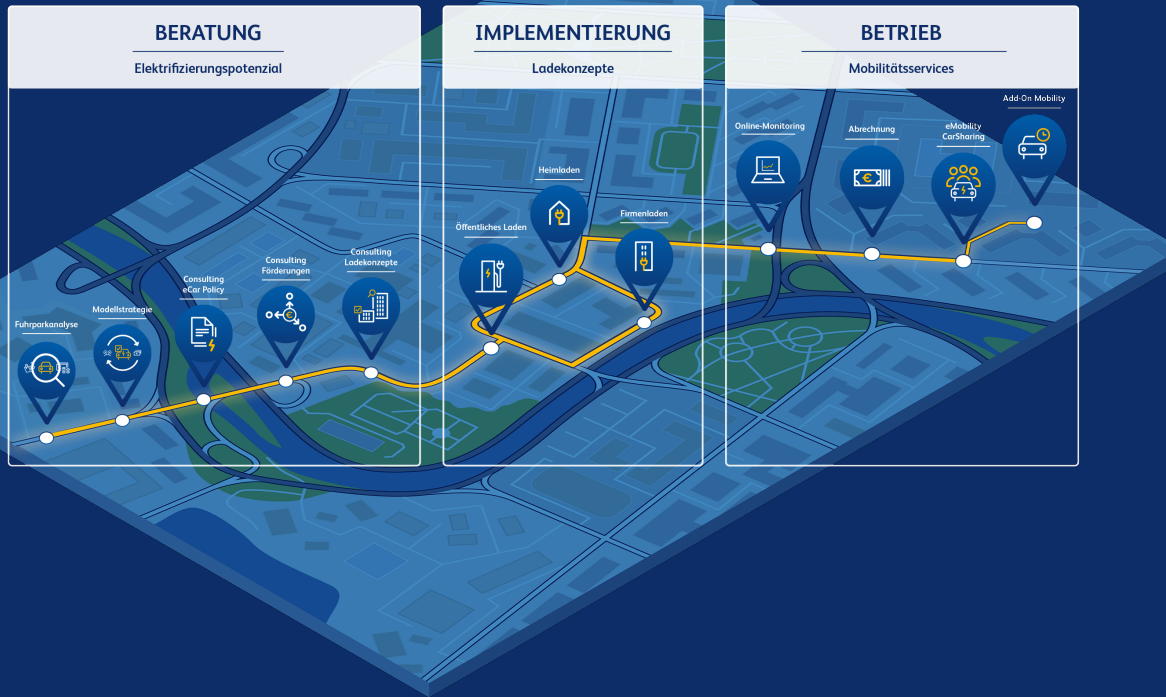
BERATUNG

Elektrifizierungspotenzial

IMPLEMENTIERUNG

Ladekonzepte

BETRIEB

Mobilitätsservices

Fuhrparkanalyse

Modellstrategie

Consulting eCar Policy

Consulting Förderungen

Consulting Ladekonzepte

Öffentliches Laden

Heimladen

Firmenladen

Online-Monitoring

Abrechnung

eMobility CarSharing

Add-On Mobility